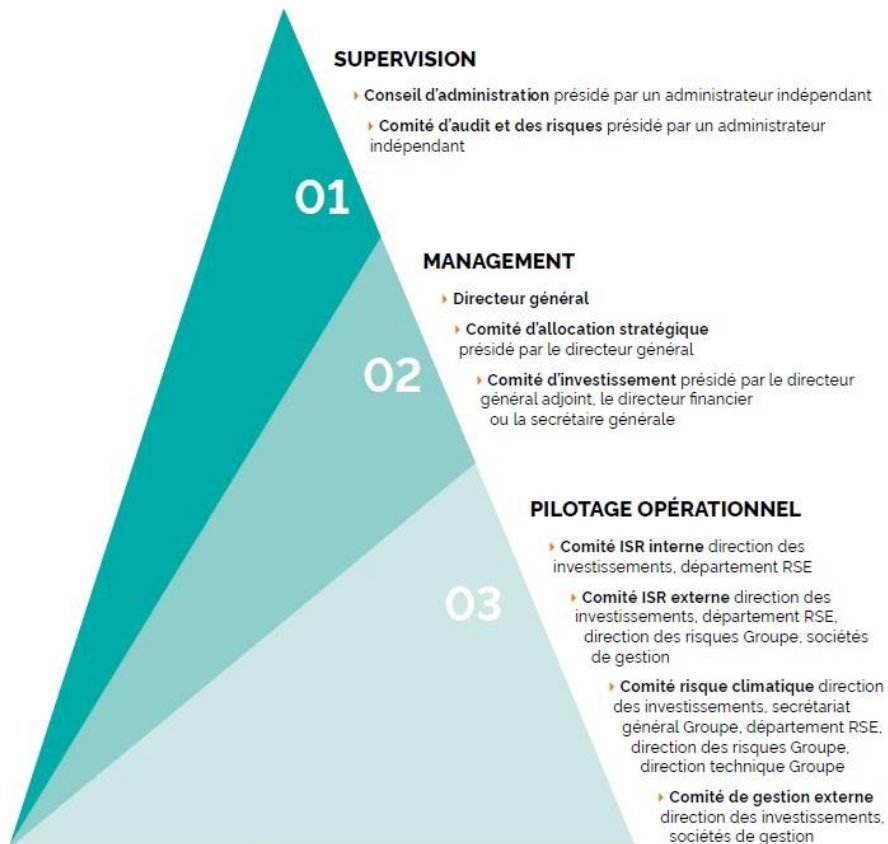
01

SUPERVISION

Conseil d'administration présidé par un administrateur indépendant

Comité d'audit et des risques présidé par un administrateur indépendant

02

MANAGEMENT

Directeur général

Comité d'allocation stratégique présidé par le directeur général

Comité d'investissement présidé par le directeur général adjoint, le directeur financier ou la secrétaire générale

03

PILOTAGE OPÉRATIONNEL

Comité ISR interne direction des investissements, département RSE

Comité ISR externe direction des investissements, département RSE, direction des risques Groupe, sociétés de gestion

Comité risque climatique direction des investissements, secrétariat général Groupe, département RSE, direction des risques Groupe, direction technique Groupe

Comité de gestion externe direction des investissements, sociétés de gestion